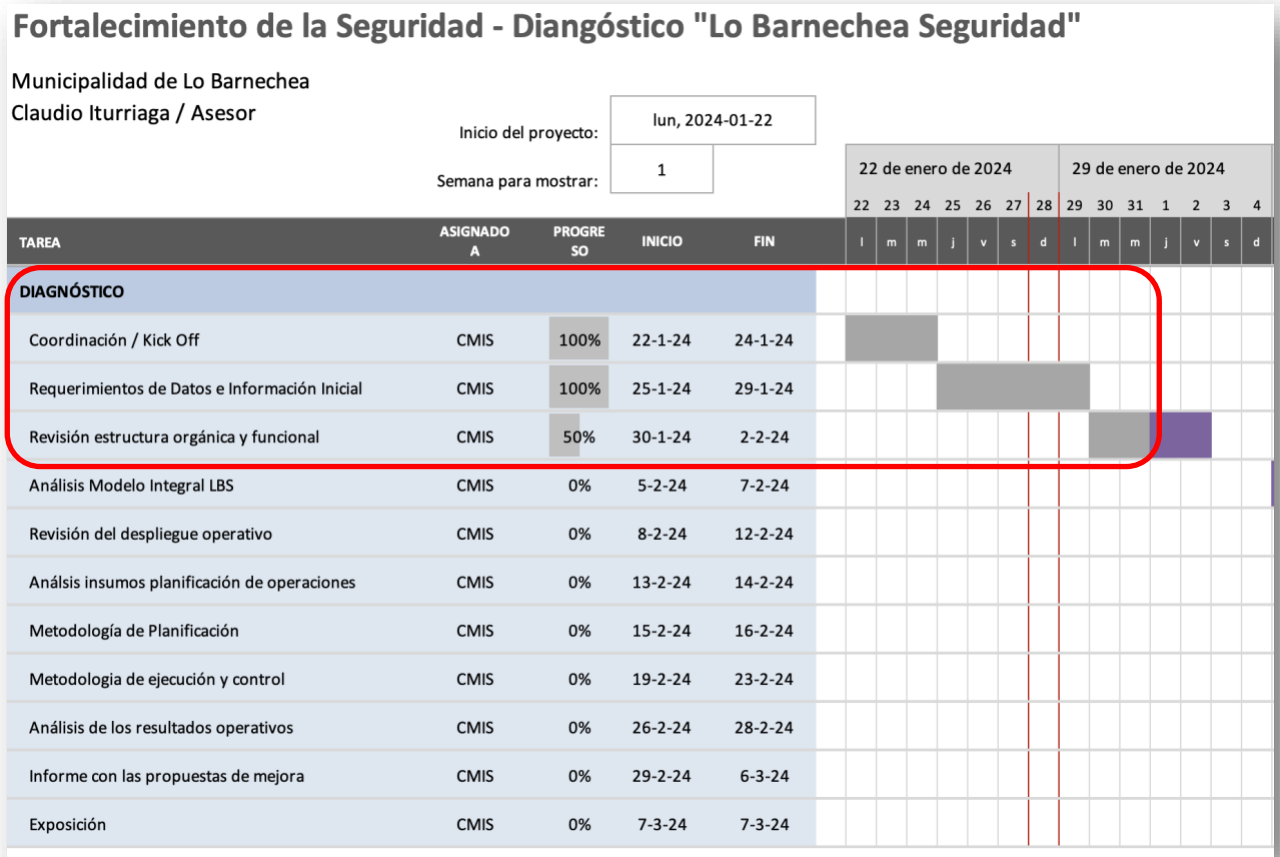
Fortalecimiento de la Seguridad - Diangóstico "Lo Barnechea Seguridad"

Municipalidad de Lo Barnechea
Claudio Iturriaga / Asesor

Inicio del proyecto: lun, 2024-01-22

Semana para mostrar: 1

22 de enero de 2024
29 de enero de 2024

| TAREA | ASIGNADO A | PROGRESO | INICIO | FIN | 22 l | 23 m | 24 m | 25 j | 26 v | 27 s | 28 d | 29 l | 30 m | 31 m | 1 j | 2 v | 3 s | 4 d |
|---|---|---|---|---|---|---|---|---|---|---|---|---|---|---|---|---|---|---|
| DIAGNÓSTICO | | | | | | | | | | | | | | | | | | |
| Coordinación / Kick Off | CMIS | 100% | 22-1-24 | 24-1-24 | | | | | | | | | | | | | | |
| Requerimientos de Datos e Información Inicial | CMIS | 100% | 25-1-24 | 29-1-24 | | | | | | | | | | | | | | |
| Revisión estructura orgánica y funcional | CMIS | 50% | 30-1-24 | 2-2-24 | | | | | | | | | | | | | | |
| Análisis Modelo Integral LBS | CMIS | 0% | 5-2-24 | 7-2-24 | | | | | | | | | | | | | | |
| Revisión del despliegue operativo | CMIS | 0% | 8-2-24 | 12-2-24 | | | | | | | | | | | | | | |
| Análsis insumos planificación de operaciones | CMIS | 0% | 13-2-24 | 14-2-24 | | | | | | | | | | | | | | |
| Metodología de Planificación | CMIS | 0% | 15-2-24 | 16-2-24 | | | | | | | | | | | | | | |
| Metodologia de ejecución y control | CMIS | 0% | 19-2-24 | 23-2-24 | | | | | | | | | | | | | | |
| Análisis de los resultados operativos | CMIS | 0% | 26-2-24 | 28-2-24 | | | | | | | | | | | | | | |
| Informe con las propuestas de mejora | CMIS | 0% | 29-2-24 | 6-3-24 | | | | | | | | | | | | | | |
| Exposición | CMIS | 0% | 7-3-24 | 7-3-24 | | | | | | | | | | | | | | |